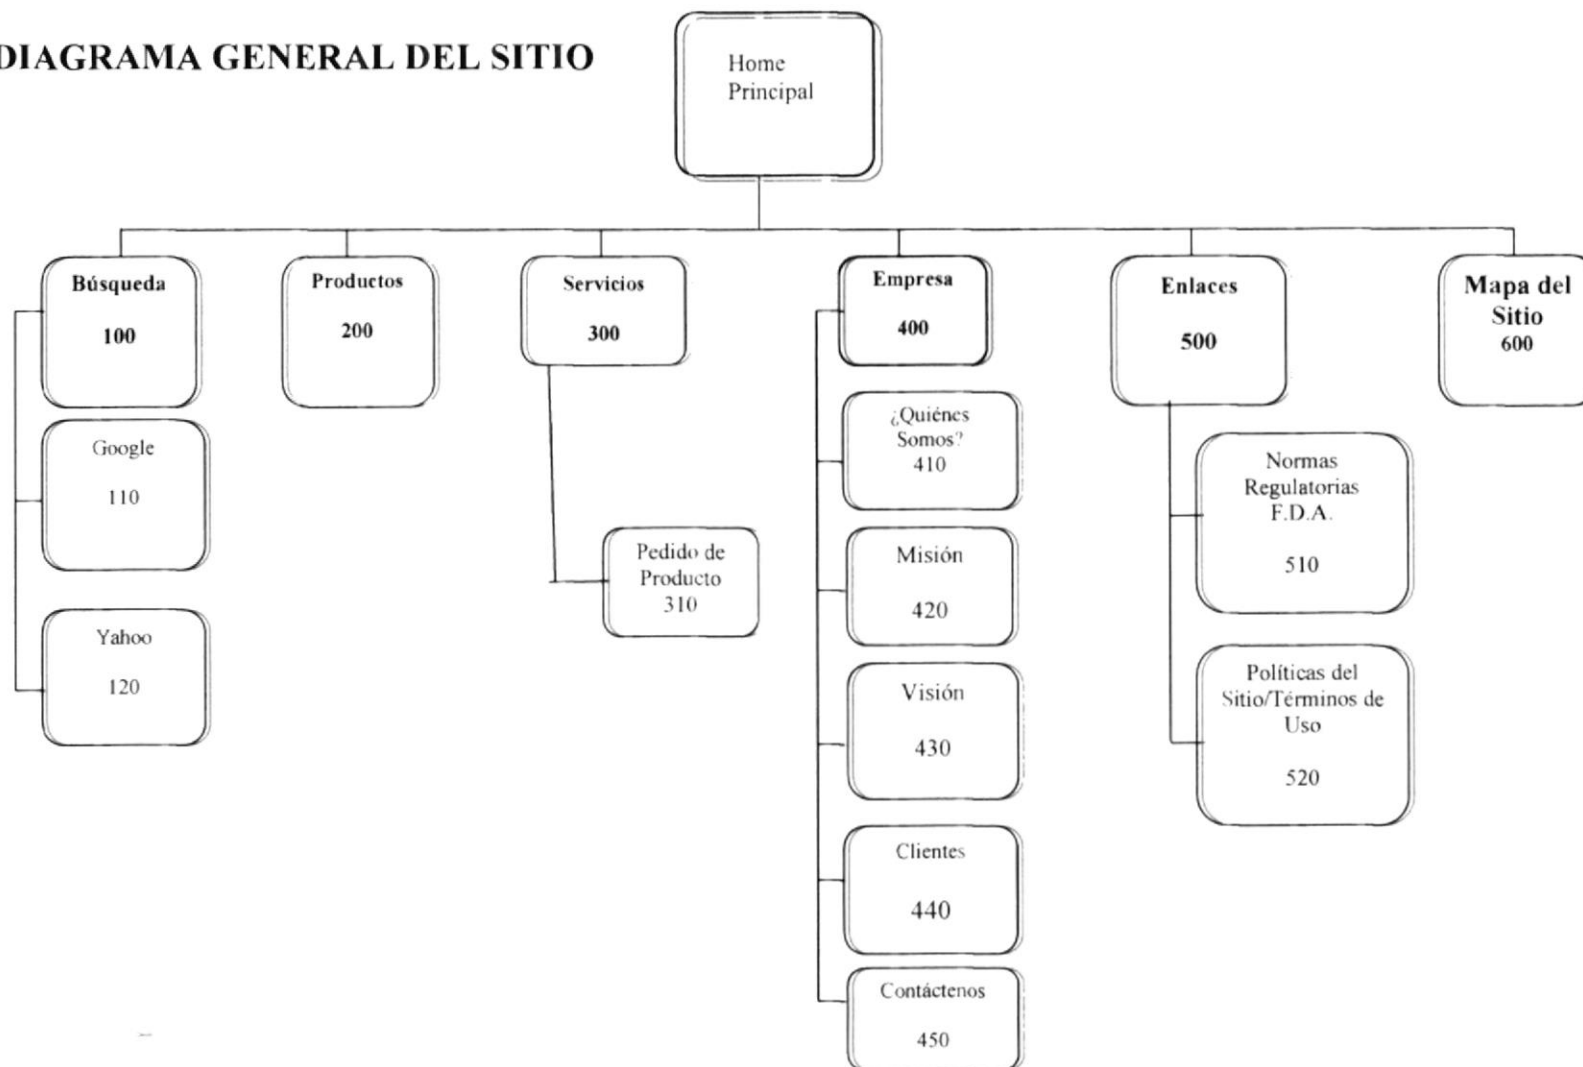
DIAGRAMA GENERAL DEL SITIO

Home Principal

Búsqueda 100

Google 110

Yahoo 120

Productos 200

Servicios 300

Pedido de Producto 310

Empresa 400

¿Quiénes Somos? 410

Misión 420

Visión 430

Clientes 440

Contáctenos 450

Enlaces 500

Normas Regulatorias F.D.A. 510

Políticas del Sitio/Términos de Uso 520

Mapa del Sitio 600